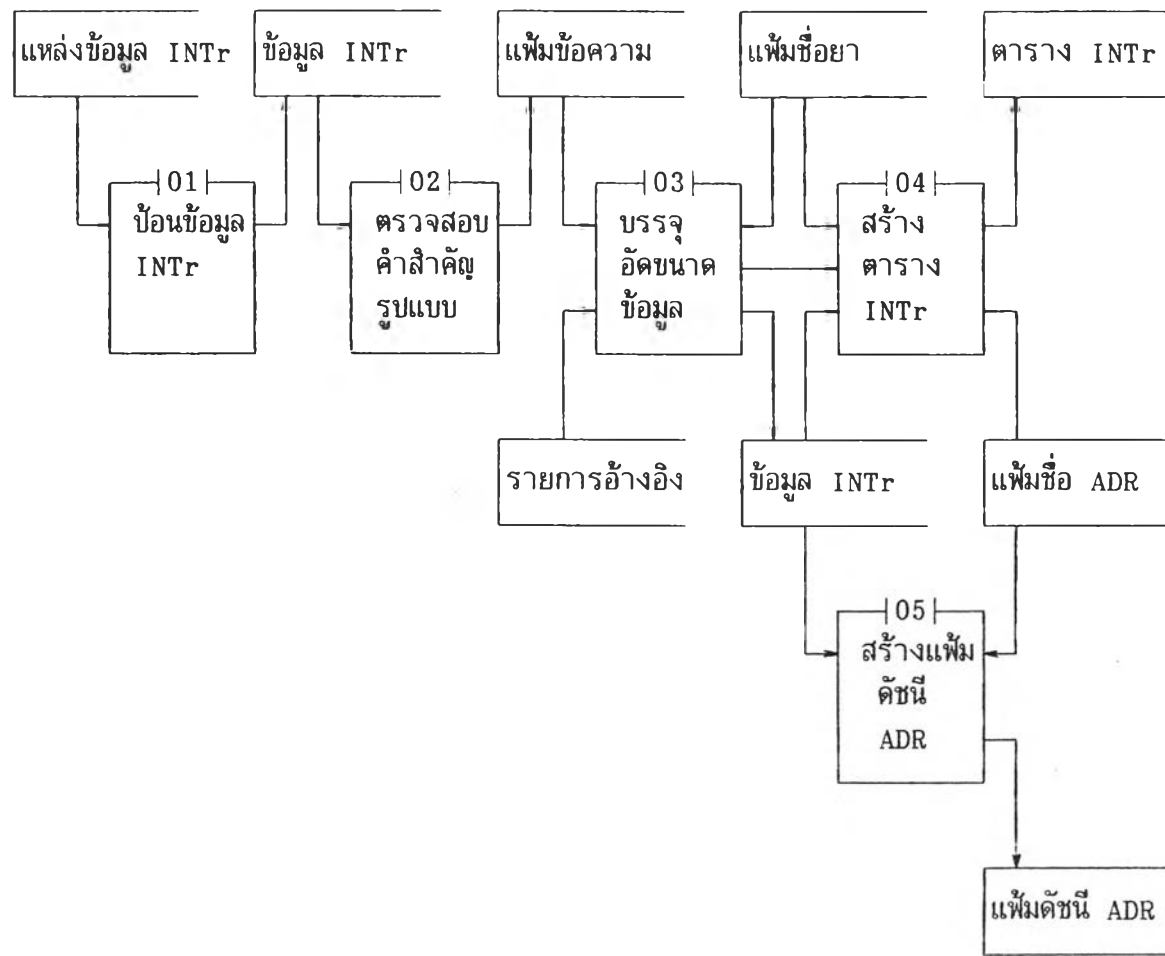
แหล่งข้อมูล INTr

ข้อมูล INTr

แฟ้มข้อความ

แฟ้มชื่อยา

ตาราง INTr

01
ป้อนข้อมูล INTr

02
ตรวจสอบ คำสำคัญ รูปแบบ

03
บรรจุ อัดขนาด ข้อมูล

04
สร้าง ตาราง INTr

รายการอ้างอิง

ข้อมูล INTr

แฟ้มชื่อ ADR

05
สร้างแฟ้ม ดัชนี ADR

แฟ้มดัชนี ADR